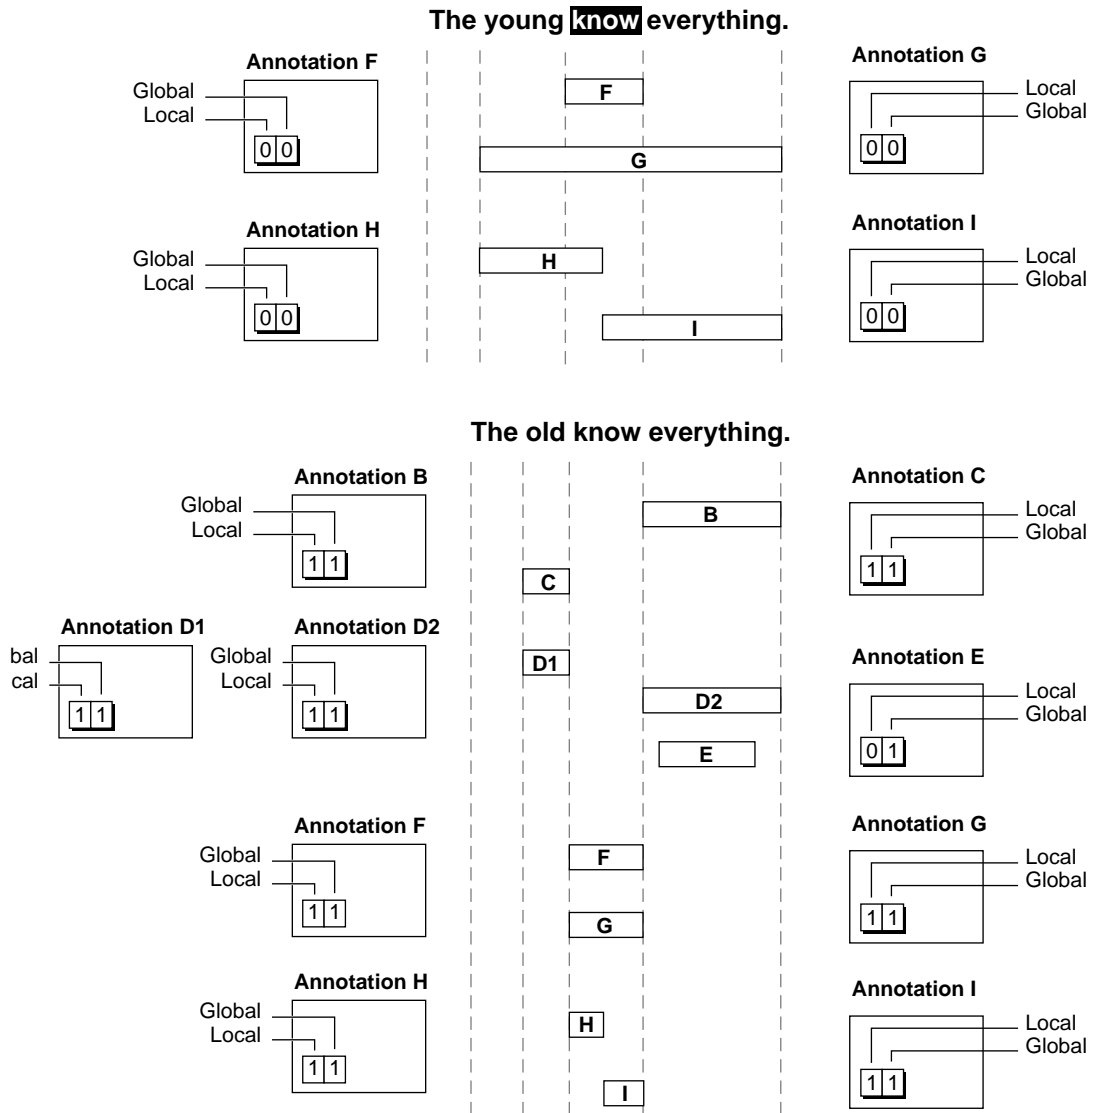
The young know everything.

Annotation F
Global
Local
0 0

F

G

Annotation G
Local
Global
0 0

Annotation H
Global
Local
0 0

H

I

Annotation I
Local
Global
0 0

The old know everything.

Annotation B
Global
Local
1 1

B

C

Annotation C
Local
Global
1 1

Annotation D1
bal
cal
1 1

Annotation D2
Global
Local
1 1

D1

D2

E

Annotation E
Local
Global
0 1

Annotation F
Global
Local
1 1

F

G

Annotation G
Local
Global
1 1

Annotation H
Global
Local
1 1

H

I

Annotation I
Local
Global
1 1